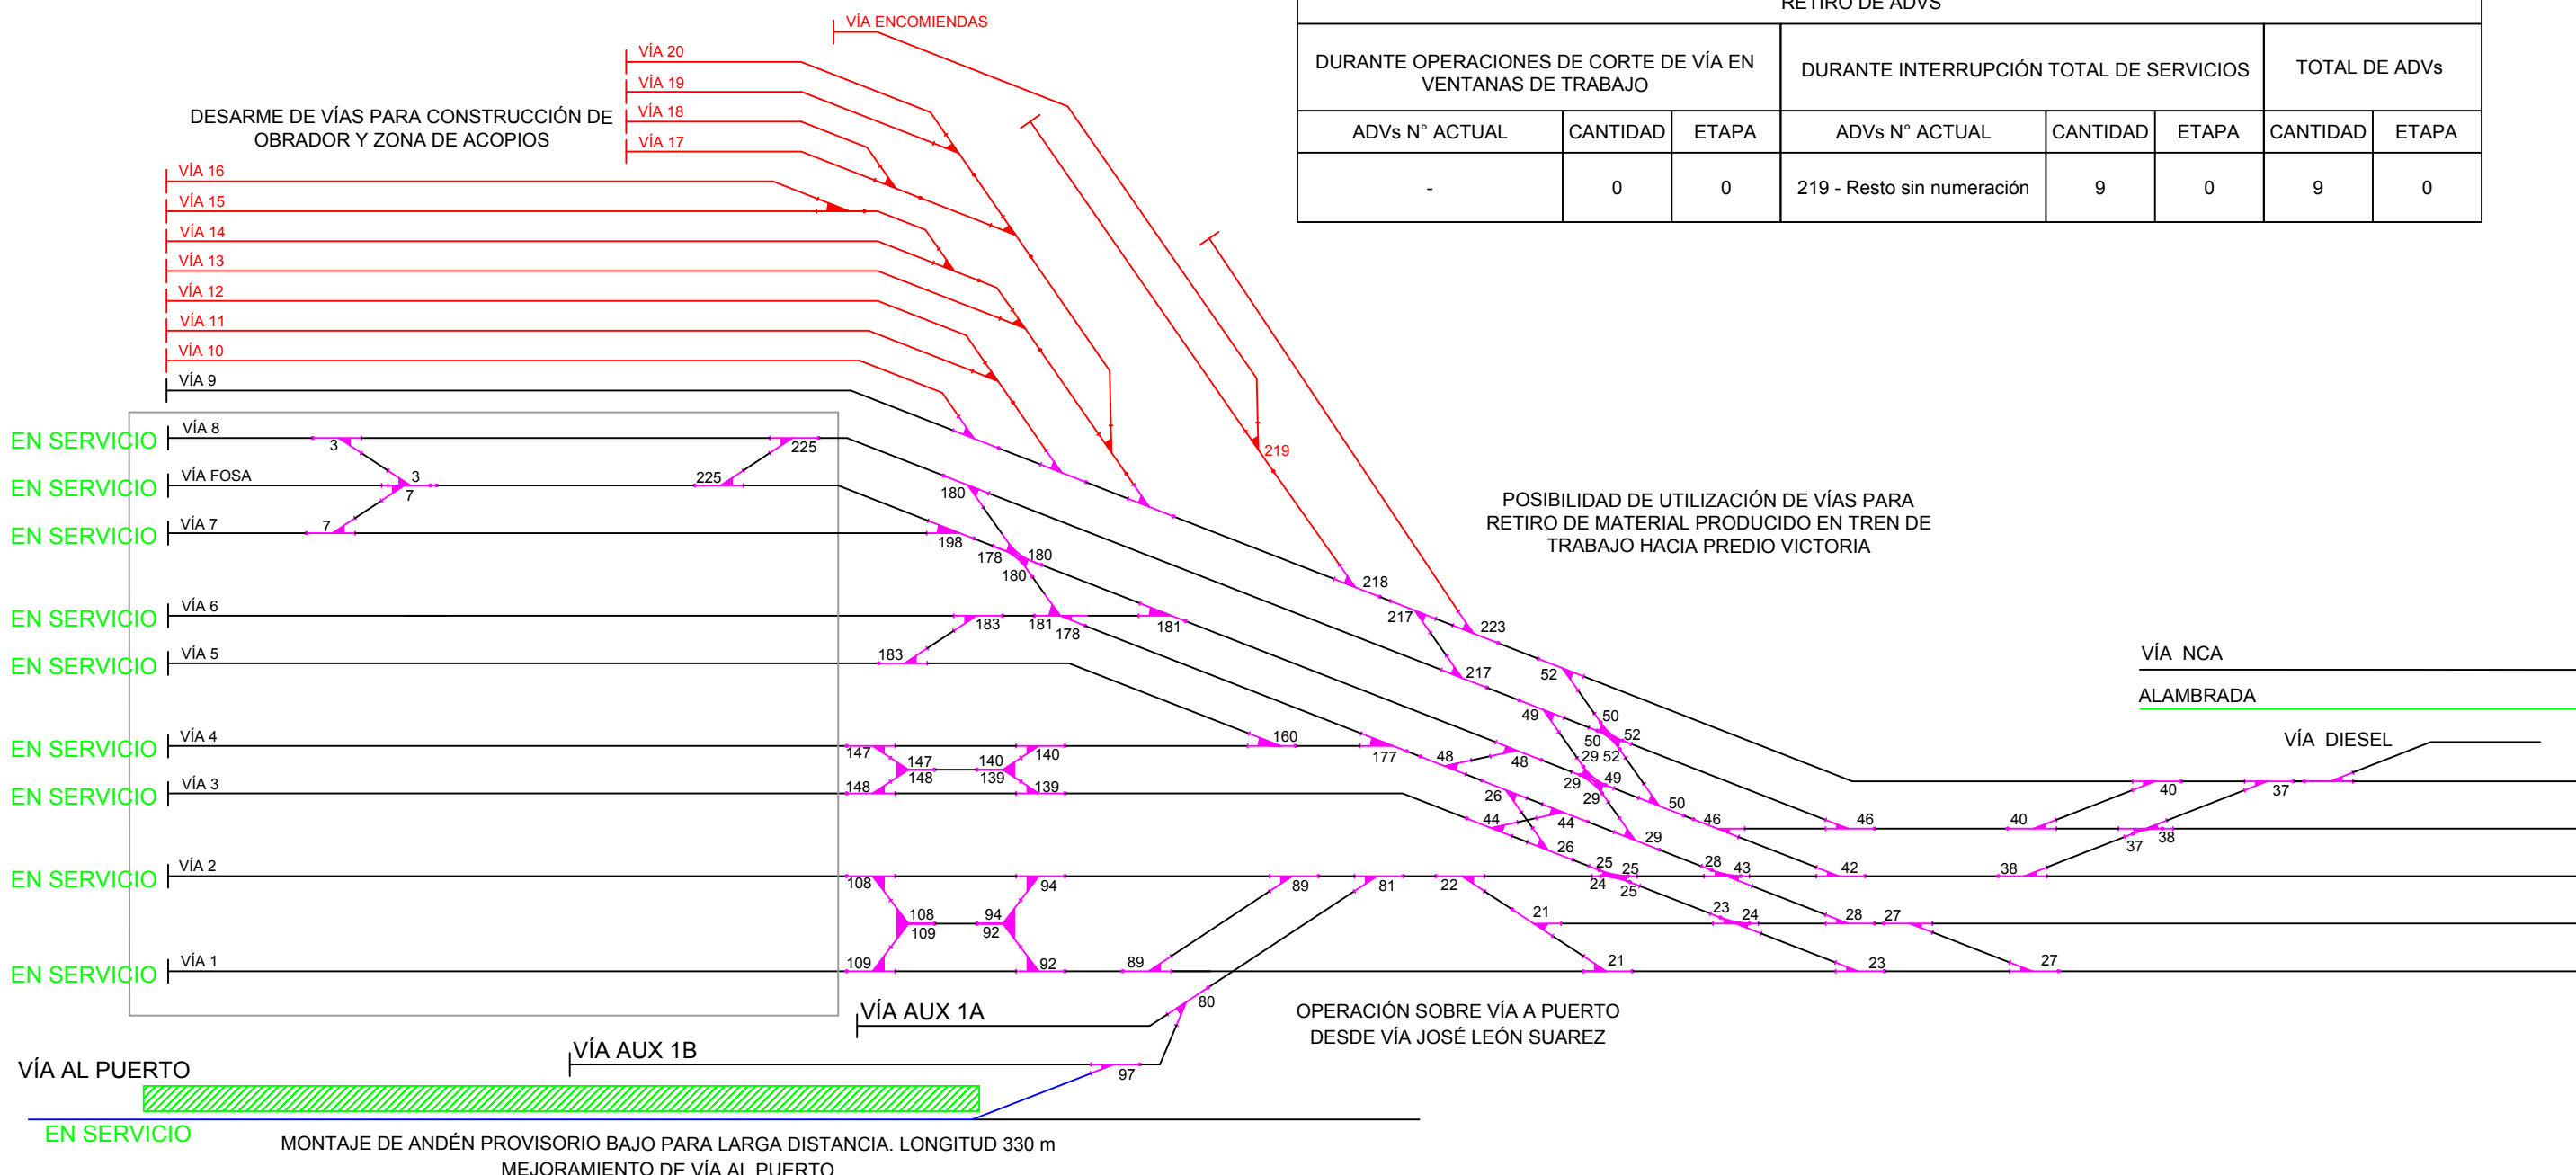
RETIRO DE ADVS

| DURANTE OPERACIONES DE CORTE DE VÍA EN VENTANAS DE TRABAJO | | | DURANTE INTERRUPCIÓN TOTAL DE SERVICIOS | | | TOTAL DE ADVs | |
|---|---|---|---|---|---|---|---|
| ADVs N° ACTUAL | CANTIDAD | ETAPA | ADVs N° ACTUAL | CANTIDAD | ETAPA | CANTIDAD | ETAPA |
| - | 0 | 0 | 219 - Resto sin numeración | 9 | 0 | 9 | 0 |

VÍA ENCOMIENDAS
VÍA 20
VÍA 19
VÍA 18
VÍA 17
DESARME DE VÍAS PARA CONSTRUCCIÓN DE OBRADOR Y ZONA DE ACOPIOS
VÍA 16
VÍA 15
VÍA 14
VÍA 13
VÍA 12
VÍA 11
VÍA 10
VÍA 9
219
EN SERVICIO VÍA 8
EN SERVICIO VÍA FOSA
EN SERVICIO VÍA 7
EN SERVICIO VÍA 6
EN SERVICIO VÍA 5
EN SERVICIO VÍA 4
EN SERVICIO VÍA 3
EN SERVICIO VÍA 2
EN SERVICIO VÍA 1
3 3 7 7 225 225 180 198 178 180 180 183 181 178 181 183 218 217 223 217 52 49 50 50 52 29 52 49 29 29 50 160 177 48 48 147 147 148 140 139 140 148 139 26 44 44 26 46 46 40 40 37 38 37 38 29 25 25 24 25 28 43 42 108 94 108 109 94 92 109 92 89 89 81 22 21 23 24 28 27 21 23 27 80 97
POSIBILIDAD DE UTILIZACIÓN DE VÍAS PARA RETIRO DE MATERIAL PRODUCIDO EN TREN DE TRABAJO HACIA PREDIO VICTORIA
VÍA NCA
ALAMBRADA
VÍA DIESEL
VÍA AUX 1A
VÍA AUX 1B
VÍA AL PUERTO
OPERACIÓN SOBRE VÍA A PUERTO DESDE VÍA JOSÉ LEÓN SUAREZ
EN SERVICIO
MONTAJE DE ANDÉN PROVISORIO BAJO PARA LARGA DISTANCIA. LONGITUD 330 m
MEJORAMIENTO DE VÍA AL PUERTO